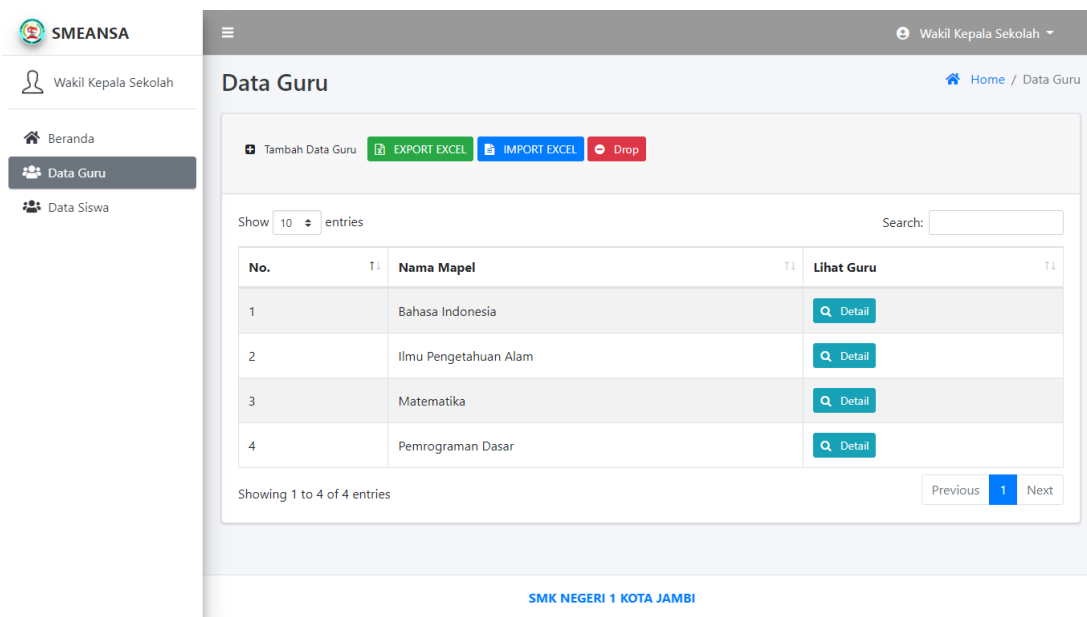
SMEANSA

Wakil Kepala Sekolah

Beranda
Data Guru
Data Siswa

Wakil Kepala Sekolah

Data Guru

Home / Data Guru

Tambah Data Guru EXPORT EXCEL IMPORT EXCEL Drop

Show 10 entries

Search:

| No. | Nama Mapel | Lihat Guru |
|---|---|---|
| 1 | Bahasa Indonesia | Detail |
| 2 | Ilmu Pengetahuan Alam | Detail |
| 3 | Matematika | Detail |
| 4 | Pemrograman Dasar | Detail |

Showing 1 to 4 of 4 entries

Previous 1 Next

SMK NEGERI 1 KOTA JAMBI